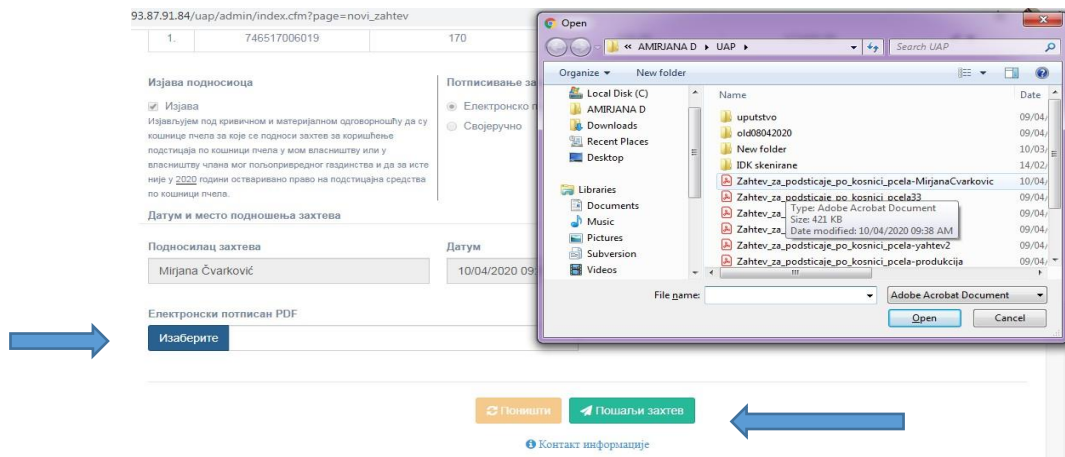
93.87.91.84/uap/admin/index.cfm?page=novi_zahtev

| 1. | 746517006019 | 170 |
|---|---|---|

Изјава подносиоца

Изјава

Изјављујем под кривичном и материјалном одговорношћу да су кошнице пчела за које се подноси захтев за коришћење подстицаја по кошници пчела у мом власништву или у власништву члана мог пољопривредног газдинства и да за исте није у 2020 години остваривано право на подстицајна средства по кошници пчела.

Потписивање за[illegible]

Електронско п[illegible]

Својеручно

Датум и место подношења захтева

Подносилац захтева

Mirjana Čvarković

Датум

10/04/2020 09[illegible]

Електронски потписан PDF

Изаберите

Поништи

Пошаљи захтев

Контакт информације

Open

« AMIRJANA D ▸ UAP ▸

Search UAP

Organize ▾ New folder

Local Disk (C)
AMIRJANA D
Downloads
Recent Places
Desktop
Libraries
Documents
Music
Pictures
Subversion
Videos

Name

Date

uputstvo 09/04/
old08042020 09/04/
New folder 10/03/
IDK skenirane 14/02/
Zahtev_za_podsticaje_po_kosnici_pcela-MirjanaCvarkovic 10/04/
Zahtev_za_podsticaje_po_kosnici_pcela33 09/04/
Zahtev_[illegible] 09/04/
Zahtev_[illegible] 09/04/
Zahtev_za_podsticaje_po_kosnici_pcela-yahtev2 09/04/
Zahtev_za_podsticaje_po_kosnici_pcela-produkcija 09/04/

Type: Adobe Acrobat Document
Size: 421 KB
Date modified: 10/04/2020 09:38 AM

File name:

Adobe Acrobat Document

Open

Cancel